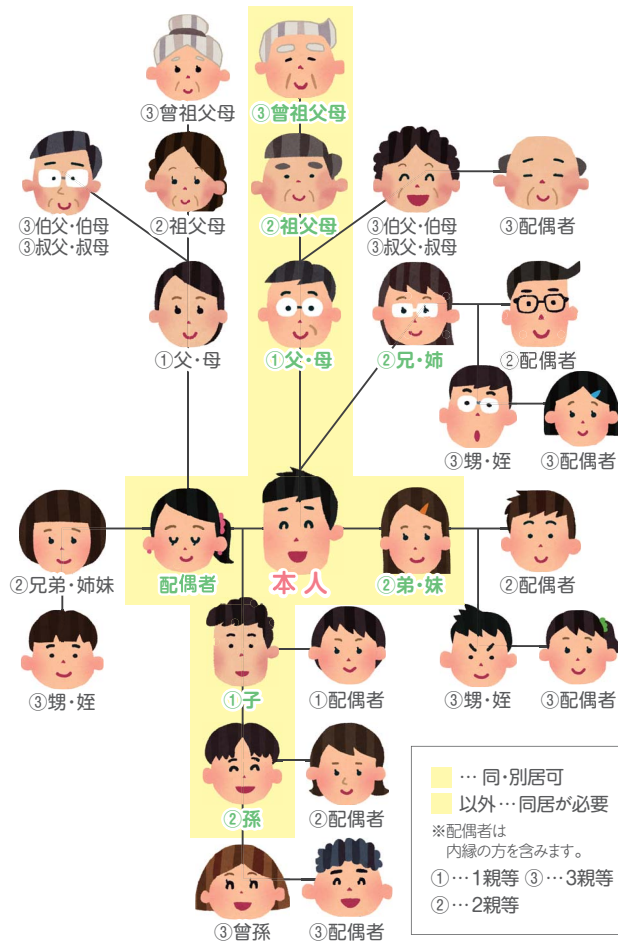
③曾祖父母
③曾祖父母
③伯父・伯母
③叔父・叔母
②祖父母
②祖父母
③伯父・伯母
③叔父・叔母
③配偶者
①父・母
①父・母
②兄・姉
②配偶者
③甥・姪
③配偶者
②兄弟・姉妹
配偶者
本人
②弟・妹
②配偶者
③甥・姪
①子
①配偶者
③甥・姪
③配偶者
②孫
②配偶者
③曾孫
③配偶者

… 同・別居可
以外 … 同居が必要
※配偶者は
内縁の方を含みます。
①…1親等 ③…3親等
②…2親等